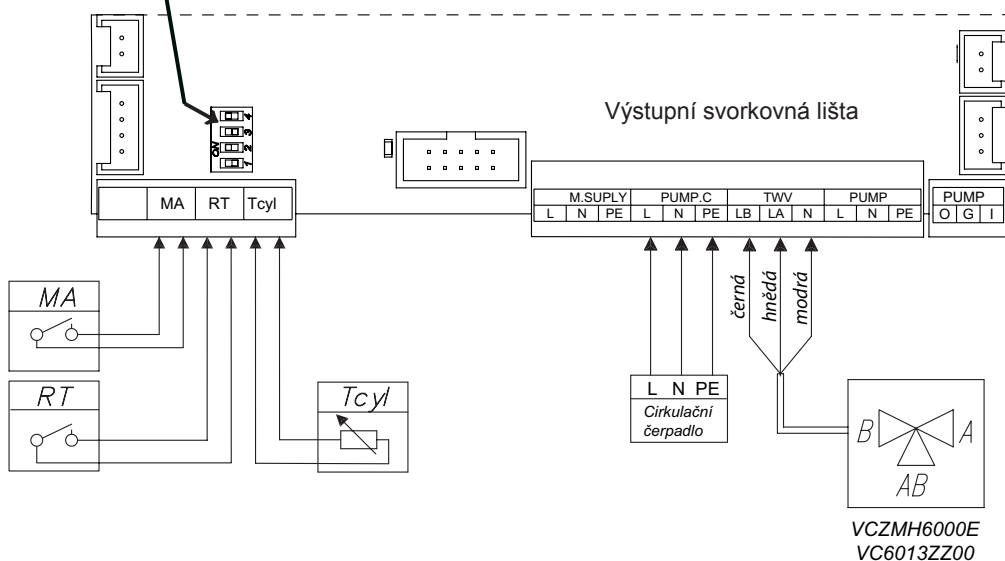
Výstupní svorkovná lišta

ON
1
2
3
4

| MA | RT | Tcyl |
|---|---|---|

| M.SUPLY | | | PUMP.C | | | TWV | | | PUMP | | |
|---|---|---|---|---|---|---|---|---|---|---|---|
| L | N | PE | L | N | PE | LB | LA | N | L | N | PE |

| PUMP | | |
|---|---|---|
| O | G | I |

MA

RT

Tcyl

černá
hnědá
modrá

L N PE
Cirkulační čerpadlo

B
A
AB

VCZMH6000E
VC6013ZZ00